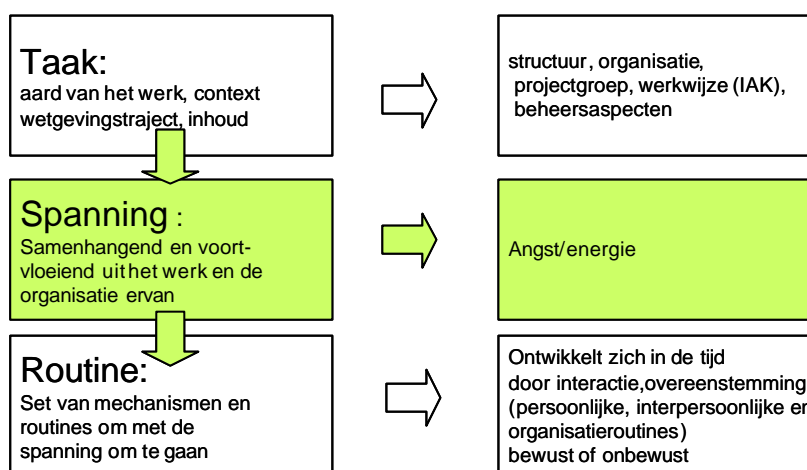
Taak:
aard van het werk, context wetgevingstraject, inhoud

structuur, organisatie, projectgroep, werkwijze (IAK), beheersaspecten

Spanning :
Samenhangend en voortvloeiend uit het werk en de organisatie ervan

Angst/energie

Routine:
Set van mechanismen en routines om met de spanning om te gaan

Ontwikkelt zich in de tijd door interactie,overeenstemming (persoonlijke, interpersoonlijke en organisatieroutines) bewust of onbewust